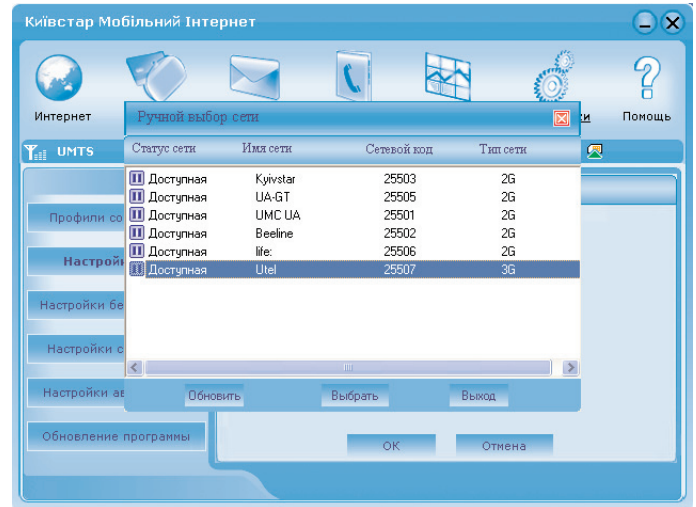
Київстар Мобільний Інтернет

Интернет

Помощь

UMTS

Профили со

Настройки

Настройки бе

Настройки с

Настройки ав

Обновление программы

Ручной выбор сети

| Статус сети | Имя сети | Сетевой код | Тип сети |
|---|---|---|---|
| Доступная | Kyivstar | 25503 | 2G |
| Доступная | UA-GT | 25505 | 2G |
| Доступная | UMC UA | 25501 | 2G |
| Доступная | Beeline | 25502 | 2G |
| Доступная | life: | 25506 | 2G |
| Доступная | Utel | 25507 | 3G |

Обновить

Выбрать

Выход

OK

Отмена